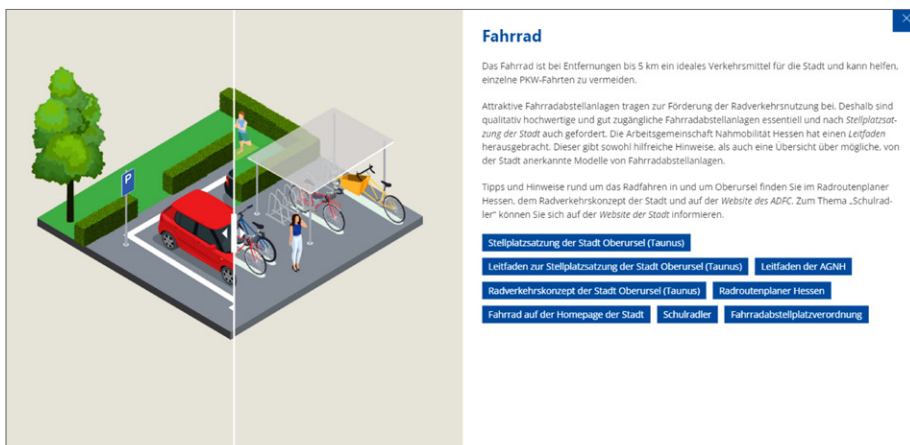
P

Fahrrad

Das Fahrrad ist bei Entfernungen bis 5 km ein ideales Verkehrsmittel für die Stadt und kann helfen, einzelne PKW-Fahrten zu vermeiden.

Attraktive Fahrradabstellanlagen tragen zur Förderung der Radverkehrsnutzung bei. Deshalb sind qualitativ hochwertige und gut zugängliche Fahrradabstellanlagen essentiell und nach Stellplatzsatzung der Stadt auch gefordert. Die Arbeitsgemeinschaft Nahmobilität Hessen hat einen Leitfaden herausgebracht. Dieser gibt sowohl hilfreiche Hinweise, als auch eine Übersicht über mögliche, von der Stadt anerkannte Modelle von Fahrradabstellanlagen.

Tipps und Hinweise rund um das Radfahren in und um Oberursel finden Sie im Radroutenplaner Hessen, dem Radverkehrskonzept der Stadt und auf der Website des ADFC. Zum Thema „Schulradler" können Sie sich auf der Website der Stadt informieren.

Stellplatzsatzung der Stadt Oberursel (Taunus)

Leitfaden zur Stellplatzsatzung der Stadt Oberursel (Taunus)

Leitfaden der AGNH

Radverkehrskonzept der Stadt Oberursel (Taunus)

Radroutenplaner Hessen

Fahrrad auf der Homepage der Stadt

Schulradler

Fahrradabstellplatzverordnung